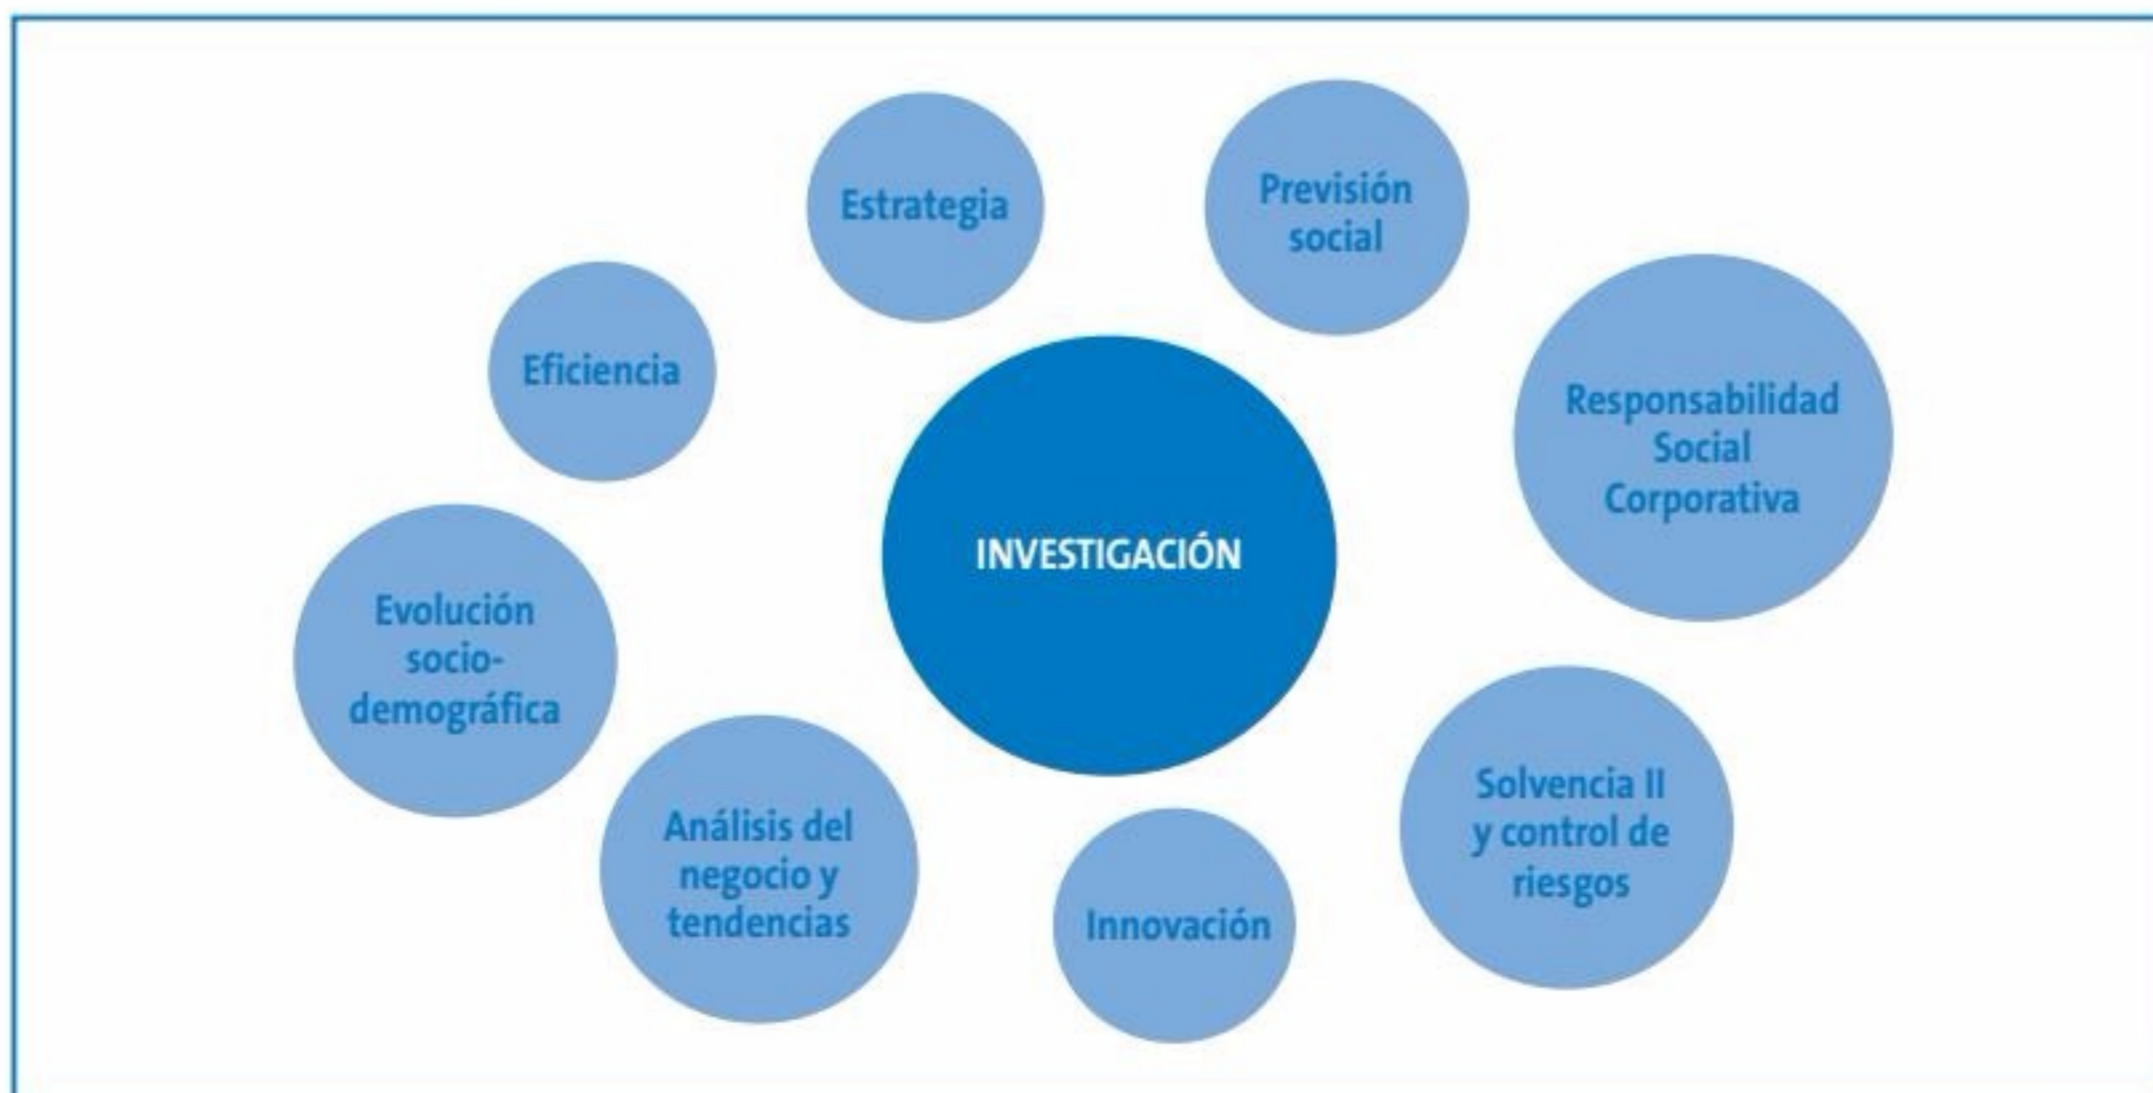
Estrategia

Previsión social

Eficiencia

Responsabilidad Social Corporativa

INVESTIGACIÓN

Evolución socio-demográfica

Análisis del negocio y tendencias

Innovación

Solvencia II y control de riesgos